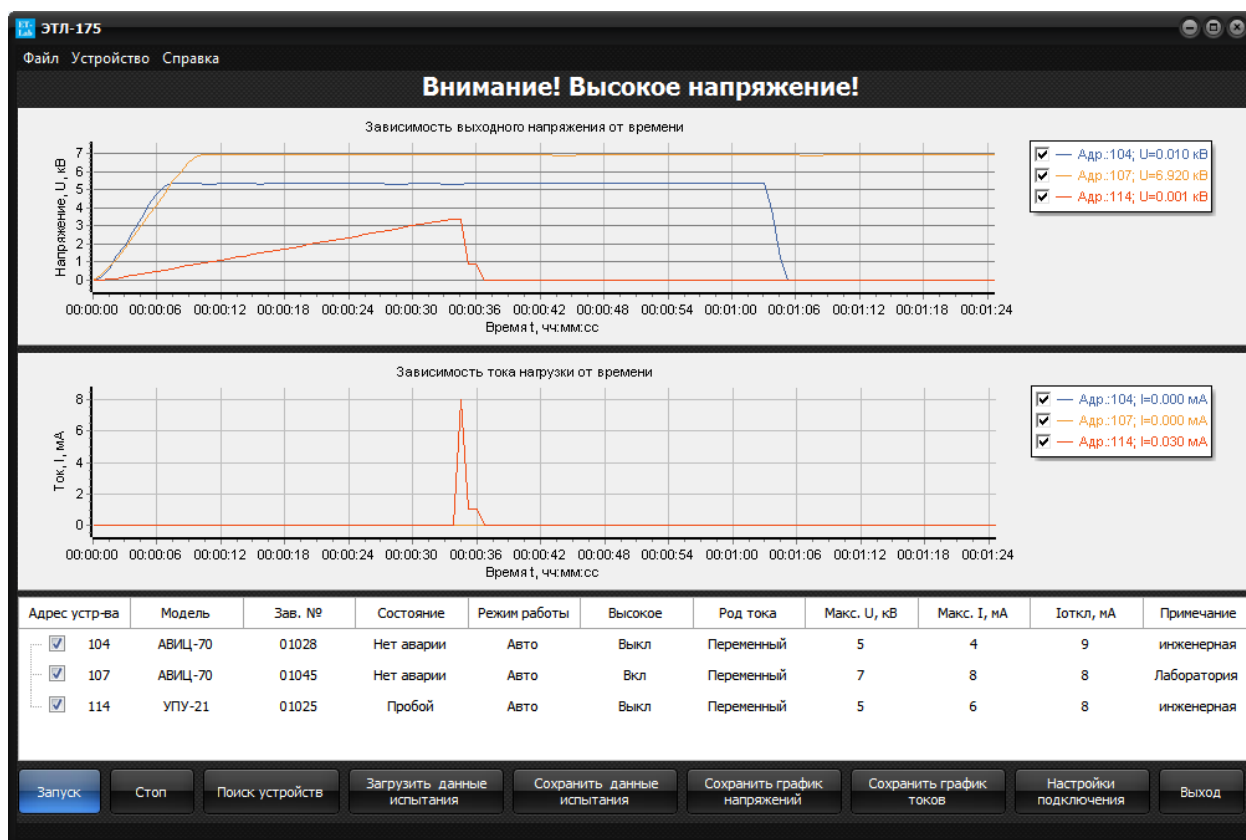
ЭТЛ-175

Файл Устройство Справка

Внимание! Высокое напряжение!

Зависимость выходного напряжения от времени

Напряжение, U, кВ

7
6
5
4
3
2
1
0

00:00:00 00:00:06 00:00:12 00:00:18 00:00:24 00:00:30 00:00:36 00:00:42 00:00:48 00:00:54 00:01:00 00:01:06 00:01:12 00:01:18 00:01:24

Время t, чч:мм:сс

Адр.:104; U=0.010 кВ
Адр.:107; U=6.920 кВ
Адр.:114; U=0.001 кВ

Зависимость тока нагрузки от времени

Ток, I, мА

8
6
4
2
0

00:00:00 00:00:06 00:00:12 00:00:18 00:00:24 00:00:30 00:00:36 00:00:42 00:00:48 00:00:54 00:01:00 00:01:06 00:01:12 00:01:18 00:01:24

Время t, чч:мм:сс

Адр.:104; I=0.000 мА
Адр.:107; I=0.000 мА
Адр.:114; I=0.030 мА

| Адрес устр-ва | Модель | Зав. № | Состояние | Режим работы | Высокое | Род тока | Макс. U, кВ | Макс. I, мА | Iоткл, мА | Примечание |
|---|---|---|---|---|---|---|---|---|---|---|
| 104 | АВИЦ-70 | 01028 | Нет аварии | Авто | Выкл | Переменный | 5 | 4 | 9 | инженерная |
| 107 | АВИЦ-70 | 01045 | Нет аварии | Авто | Вкл | Переменный | 7 | 8 | 8 | Лаборатория |
| 114 | УПУ-21 | 01025 | Пробой | Авто | Выкл | Переменный | 5 | 6 | 8 | инженерная |

Запуск Стоп Поиск устройств Загрузить данные испытания Сохранить данные испытания Сохранить график напряжений Сохранить график токов Настройки подключения Выход